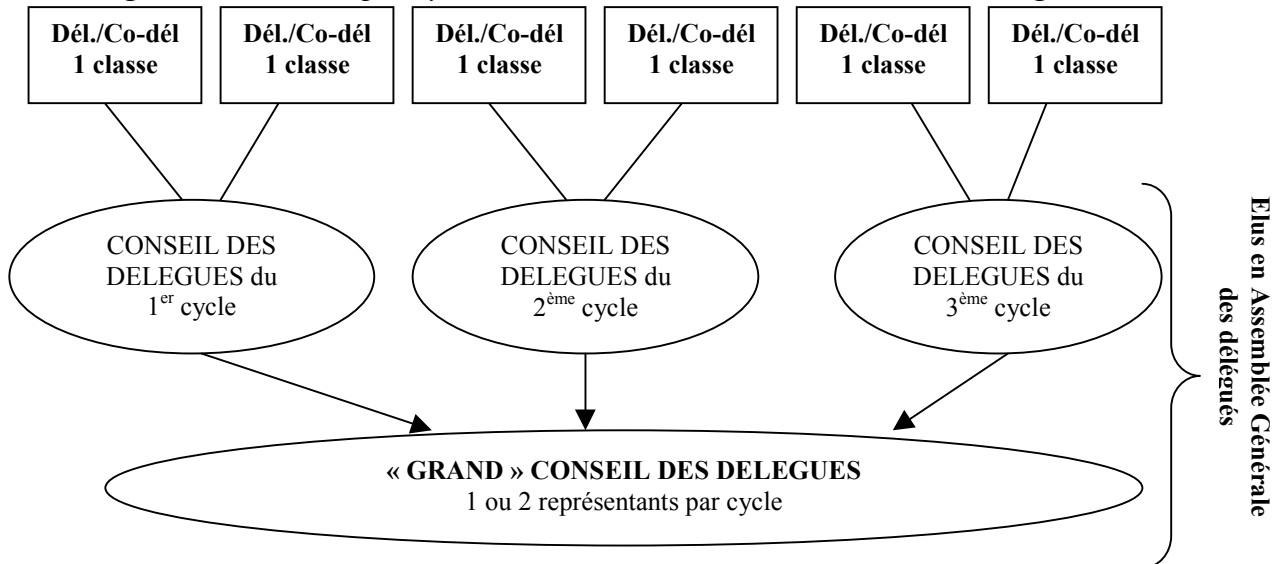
Dél./Co-dél 1 classe

Dél./Co-dél 1 classe

Dél./Co-dél 1 classe

Dél./Co-dél 1 classe

Dél./Co-dél 1 classe

Dél./Co-dél 1 classe

CONSEIL DES DELEGUES du 1$^{er}$ cycle

CONSEIL DES DELEGUES du 2$^{ème}$ cycle

CONSEIL DES DELEGUES du 3$^{ème}$ cycle

Elus en Assemblée Générale des délégués

« GRAND » CONSEIL DES DELEGUES
1 ou 2 représentants par cycle